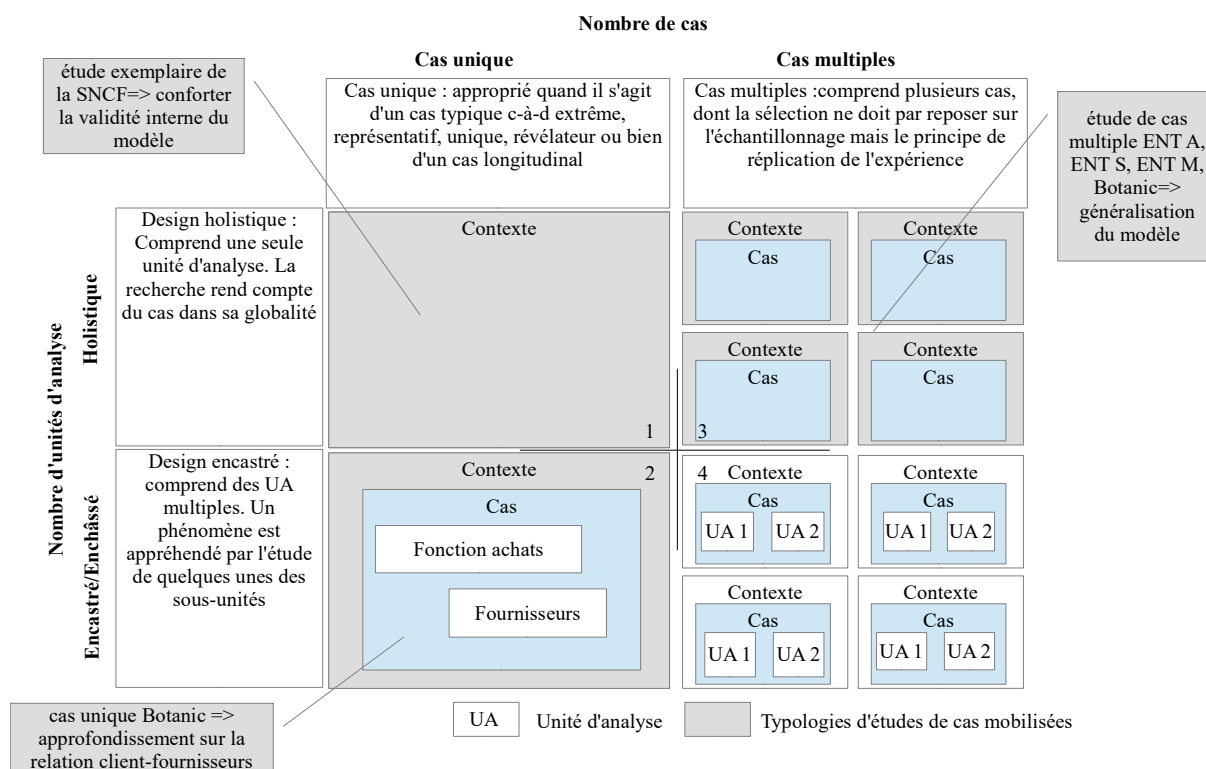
Nombre de cas

étude exemplaire de la SNCF=> conforter la validité interne du modèle

Cas unique

Cas multiples

Cas unique : approprié quand il s'agit d'un cas typique c-à-d extrême, représentatif, unique, révélateur ou bien d'un cas longitudinal

Cas multiples :comprend plusieurs cas, dont la sélection ne doit par reposer sur l'échantillonnage mais le principe de réplication de l'expérience

étude de cas multiple ENT A, ENT S, ENT M, Botanic=> généralisation du modèle

Nombre d'unités d'analyse

Holistique

Design holistique : Comprend une seule unité d'analyse. La recherche rend compte du cas dans sa globalité

Contexte

Contexte
Cas

Contexte
Cas

Contexte
Cas

Contexte
Cas

1

3

Encastré/Enchâssé

Design encastré : comprend des UA multiples. Un phénomène est appréhendé par l'étude de quelques unes des sous-unités

Contexte

2

Cas

Fonction achats

Fournisseurs

4 Contexte
Cas
UA 1 UA 2

Contexte
Cas
UA 1 UA 2

Contexte
Cas
UA 1 UA 2

Contexte
Cas
UA 1 UA 2

cas unique Botanic => approfondissement sur la relation client-fournisseurs

UA Unité d'analyse

Typologies d'études de cas mobilisées